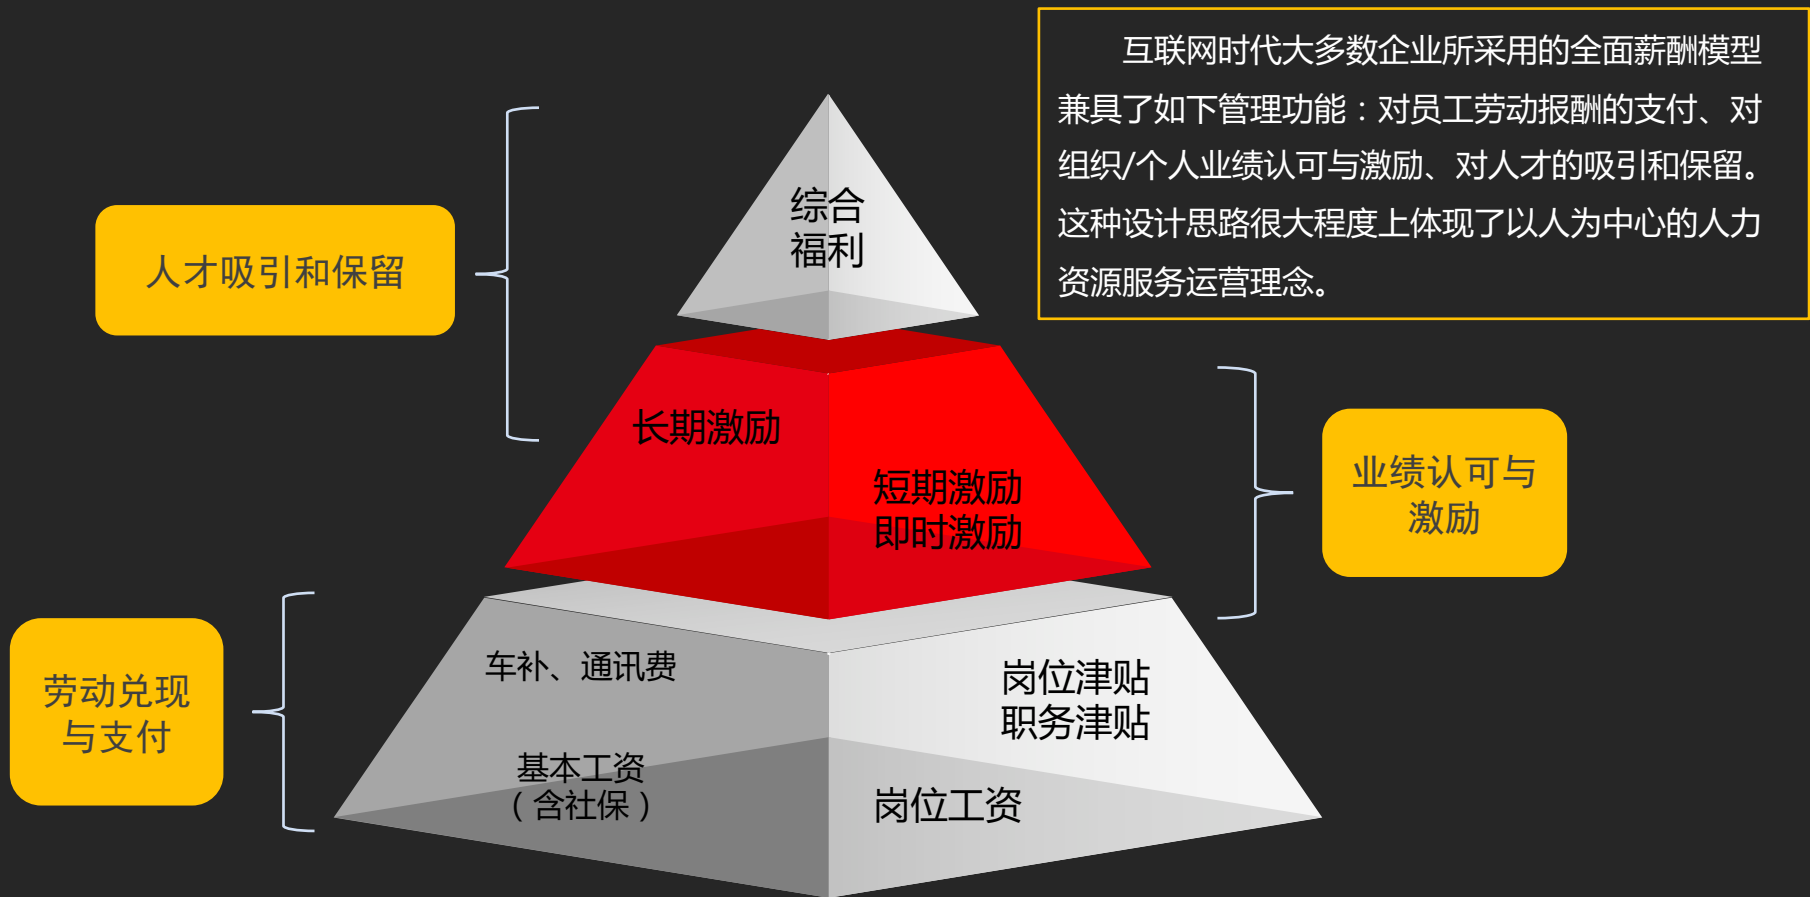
互联网时代大多数企业所采用的全面薪酬模型兼具了如下管理功能：对员工劳动报酬的支付、对组织/个人业绩认可与激励、对人才的吸引和保留。这种设计思路很大程度上体现了以人为中心的人力资源服务运营理念。

人才吸引和保留

综合
福利

长期激励

短期激励
即时激励

业绩认可与
激励

劳动兑现
与支付

车补、通讯费

岗位津贴
职务津贴

基本工资
（含社保）

岗位工资